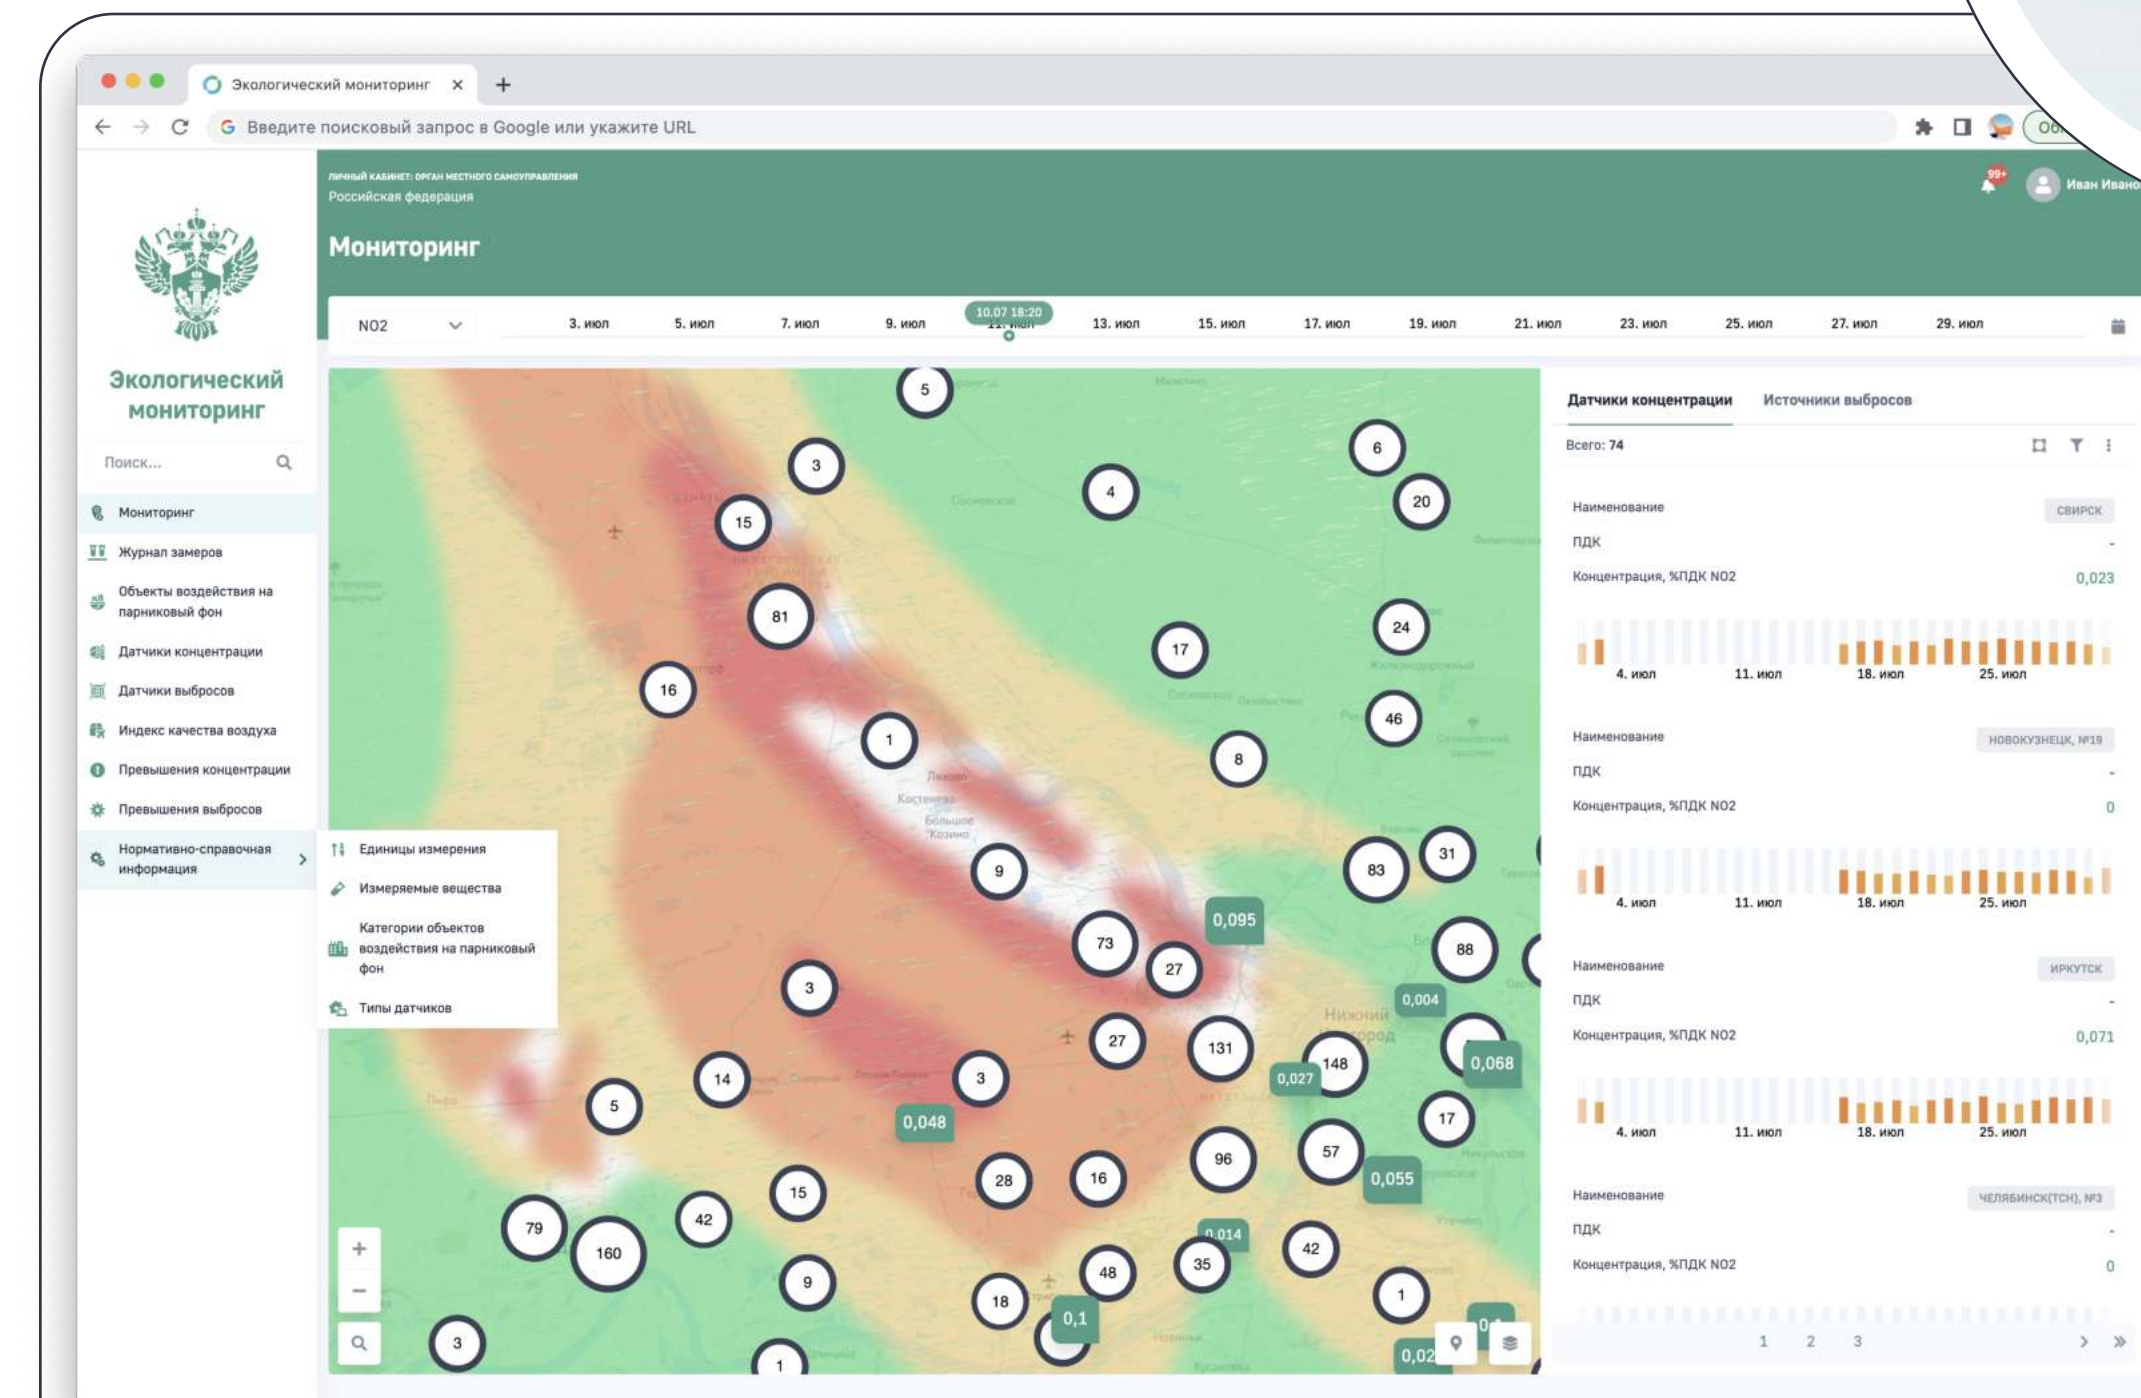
Экологический мониторинг ×

Введите поисковый запрос в Google или укажите URL

ЛИЧНЫЙ КАБИНЕТ: ОРГАН МЕСТНОГО САМОУПРАВЛЕНИЯ
Российская федерация

Мониторинг

99+ Иван Ивано

Экологический мониторинг

Поиск...

Мониторинг
Журнал замеров
Объекты воздействия на парниковый фон
Датчики концентрации
Датчики выбросов
Индекс качества воздуха
Превышения концентрации
Превышения выбросов
Нормативно-справочная информация

Единицы измерения
Измеряемые вещества
Категории объектов воздействия на парниковый фон
Типы датчиков

NO2

3. июл 5. июл 7. июл 9. июл 10.07 18:20 13. июл 15. июл 17. июл 19. июл 21. июл 23. июл 25. июл 27. июл 29. июл

5 3 6 4 20 15 81 17 24 16 46 1 8 9 31 83 0,095 73 27 88 0,004 3 27 131 148 0,068 0,027 14 3 5 0,048 17 57 96 0,055 28 16 15 42 79 160 0,014 42 35 48 9 18 1 0,1 3 1 0,02

Нижний Новгород

Датчики концентрации Источники выбросов

Всего: 74

Наименование СВИРСК
ПДК -
Концентрация, %ПДК NO2 0,023
4. июл 11. июл 18. июл 25. июл

Наименование НОВОКУЗНЕЦК, №19
ПДК -
Концентрация, %ПДК NO2 0
4. июл 11. июл 18. июл 25. июл

Наименование ИРКУТСК
ПДК -
Концентрация, %ПДК NO2 0,071
4. июл 11. июл 18. июл 25. июл

Наименование ЧЕЛЯБИНСК(ТСН), №3
ПДК -
Концентрация, %ПДК NO2 0

1 2 3